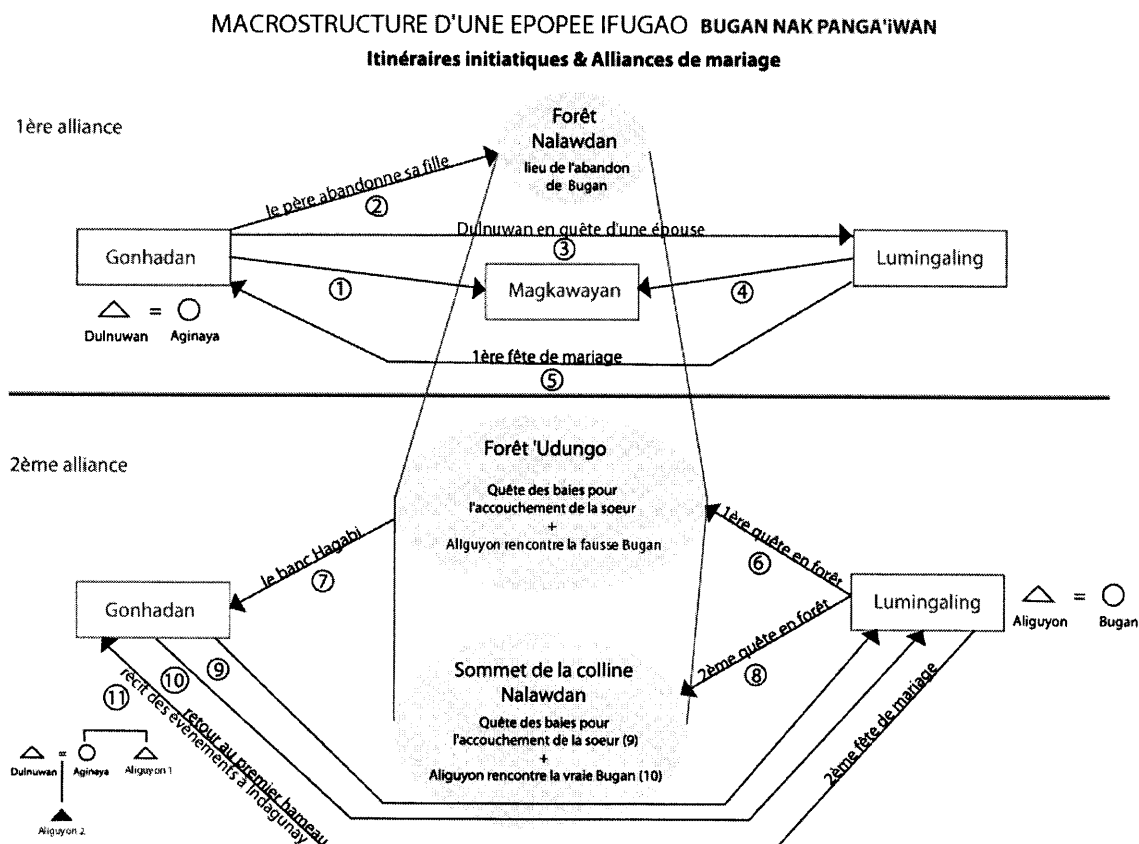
MACROSTRUCTURE D'UNE EPOPEE IFUGAO BUGAN NAK PANGA'iWAN

Itinéraires initiatiques & Alliances de mariage

1ère alliance

Forêt Nalawdan

lieu de l'abandon de Bugan

le père abandonne sa fille

②

Dulnuwan en quête d'une épouse

③

Gonhadan

①

Magkawayan

④

Lumingaling

Dulnuwan = Aginaya

1ère fête de mariage

⑤

2ème alliance

Forêt 'Udungo

Quête des baies pour l'accouchement de la soeur
+
Aliguyon rencontre la fausse Bugan

le banc Hagabi

⑦

1ère quête en forêt

⑥

Gonhadan

Lumingaling

Aliguyon = Bugan

2ème quête en forêt

⑧

⑨

⑩

⑪

Sommet de la colline Nalawdan

Quête des baies pour l'accouchement de la soeur (9)
+
Aliguyon rencontre la vraie Bugan (10)

récit des événements à Indagunay

retour au premier hameau

2ème fête de mariage

Dulnuwan = Aginaya Aliguyon 1

Aliguyon 2